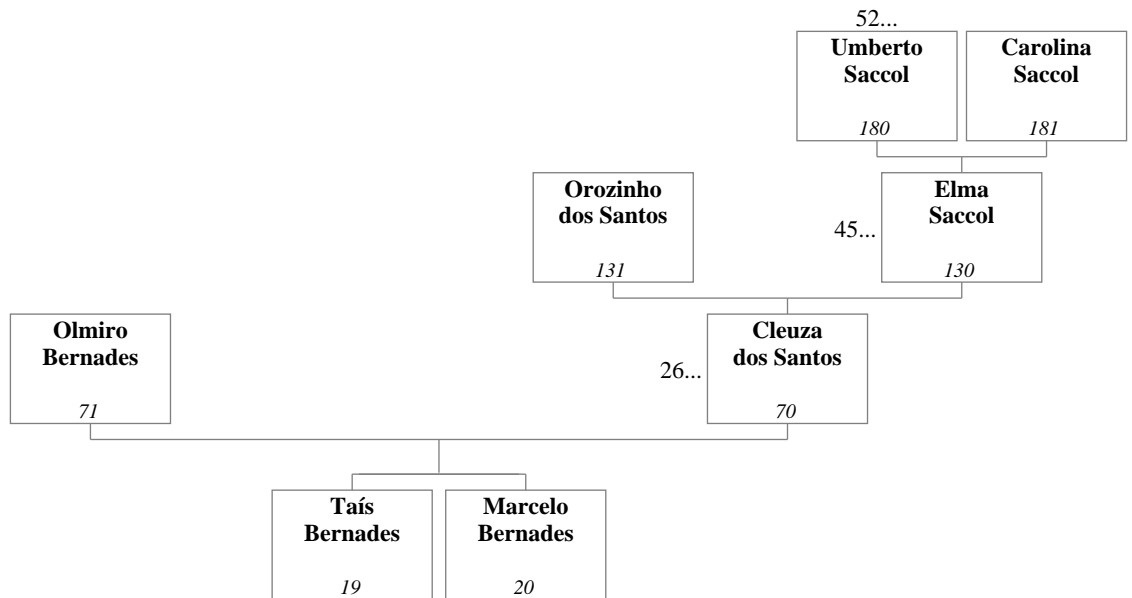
52...
**Umberto Saccol**
180

**Carolina Saccol**
181

**Orozinho dos Santos**
131

45...
**Elma Saccol**
130

**Olmiro Bernades**
71

26...
**Cleuza dos Santos**
70

**Taís Bernades**
19

**Marcelo Bernades**
20